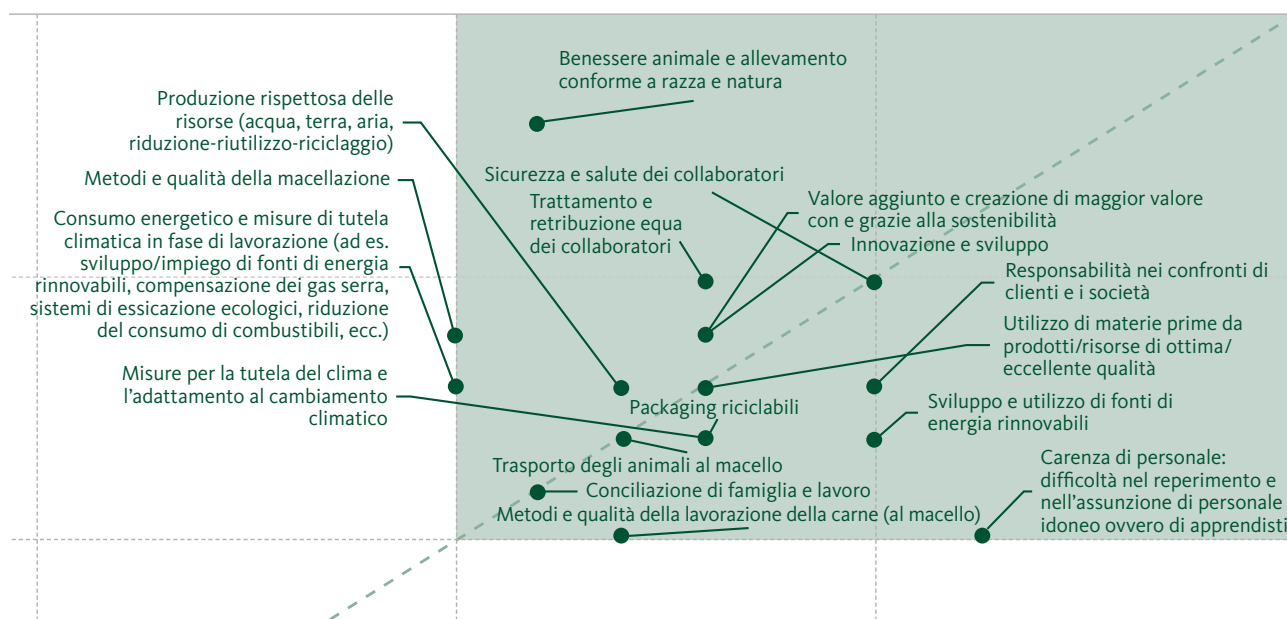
Benessere animale e allevamento conforme a razza e natura

Produzione rispettosa delle risorse (acqua, terra, aria, riduzione-riutilizzo-riciclaggio)

Sicurezza e salute dei collaboratori

Metodi e qualità della macellazione

Trattamento e retribuzione equa dei collaboratori

Valore aggiunto e creazione di maggior valore con e grazie alla sostenibilità

Innovazione e sviluppo

Consumo energetico e misure di tutela climatica in fase di lavorazione (ad es. sviluppo/impiego di fonti di energia rinnovabili, compensazione dei gas serra, sistemi di essicazione ecologici, riduzione del consumo di combustibili, ecc.)

Responsabilità nei confronti di clienti e i società

Utilizzo di materie prime da prodotti/risorse di ottima/ eccellente qualità

Misure per la tutela del clima e l'adattamento al cambiamento climatico

Packaging riciclabili

Sviluppo e utilizzo di fonti di energia rinnovabili

Trasporto degli animali al macello

Carenza di personale: difficoltà nel reperimento e nell'assunzione di personale idoneo ovvero di apprendisti

Conciliazione di famiglia e lavoro

Metodi e qualità della lavorazione della carne (al macello)